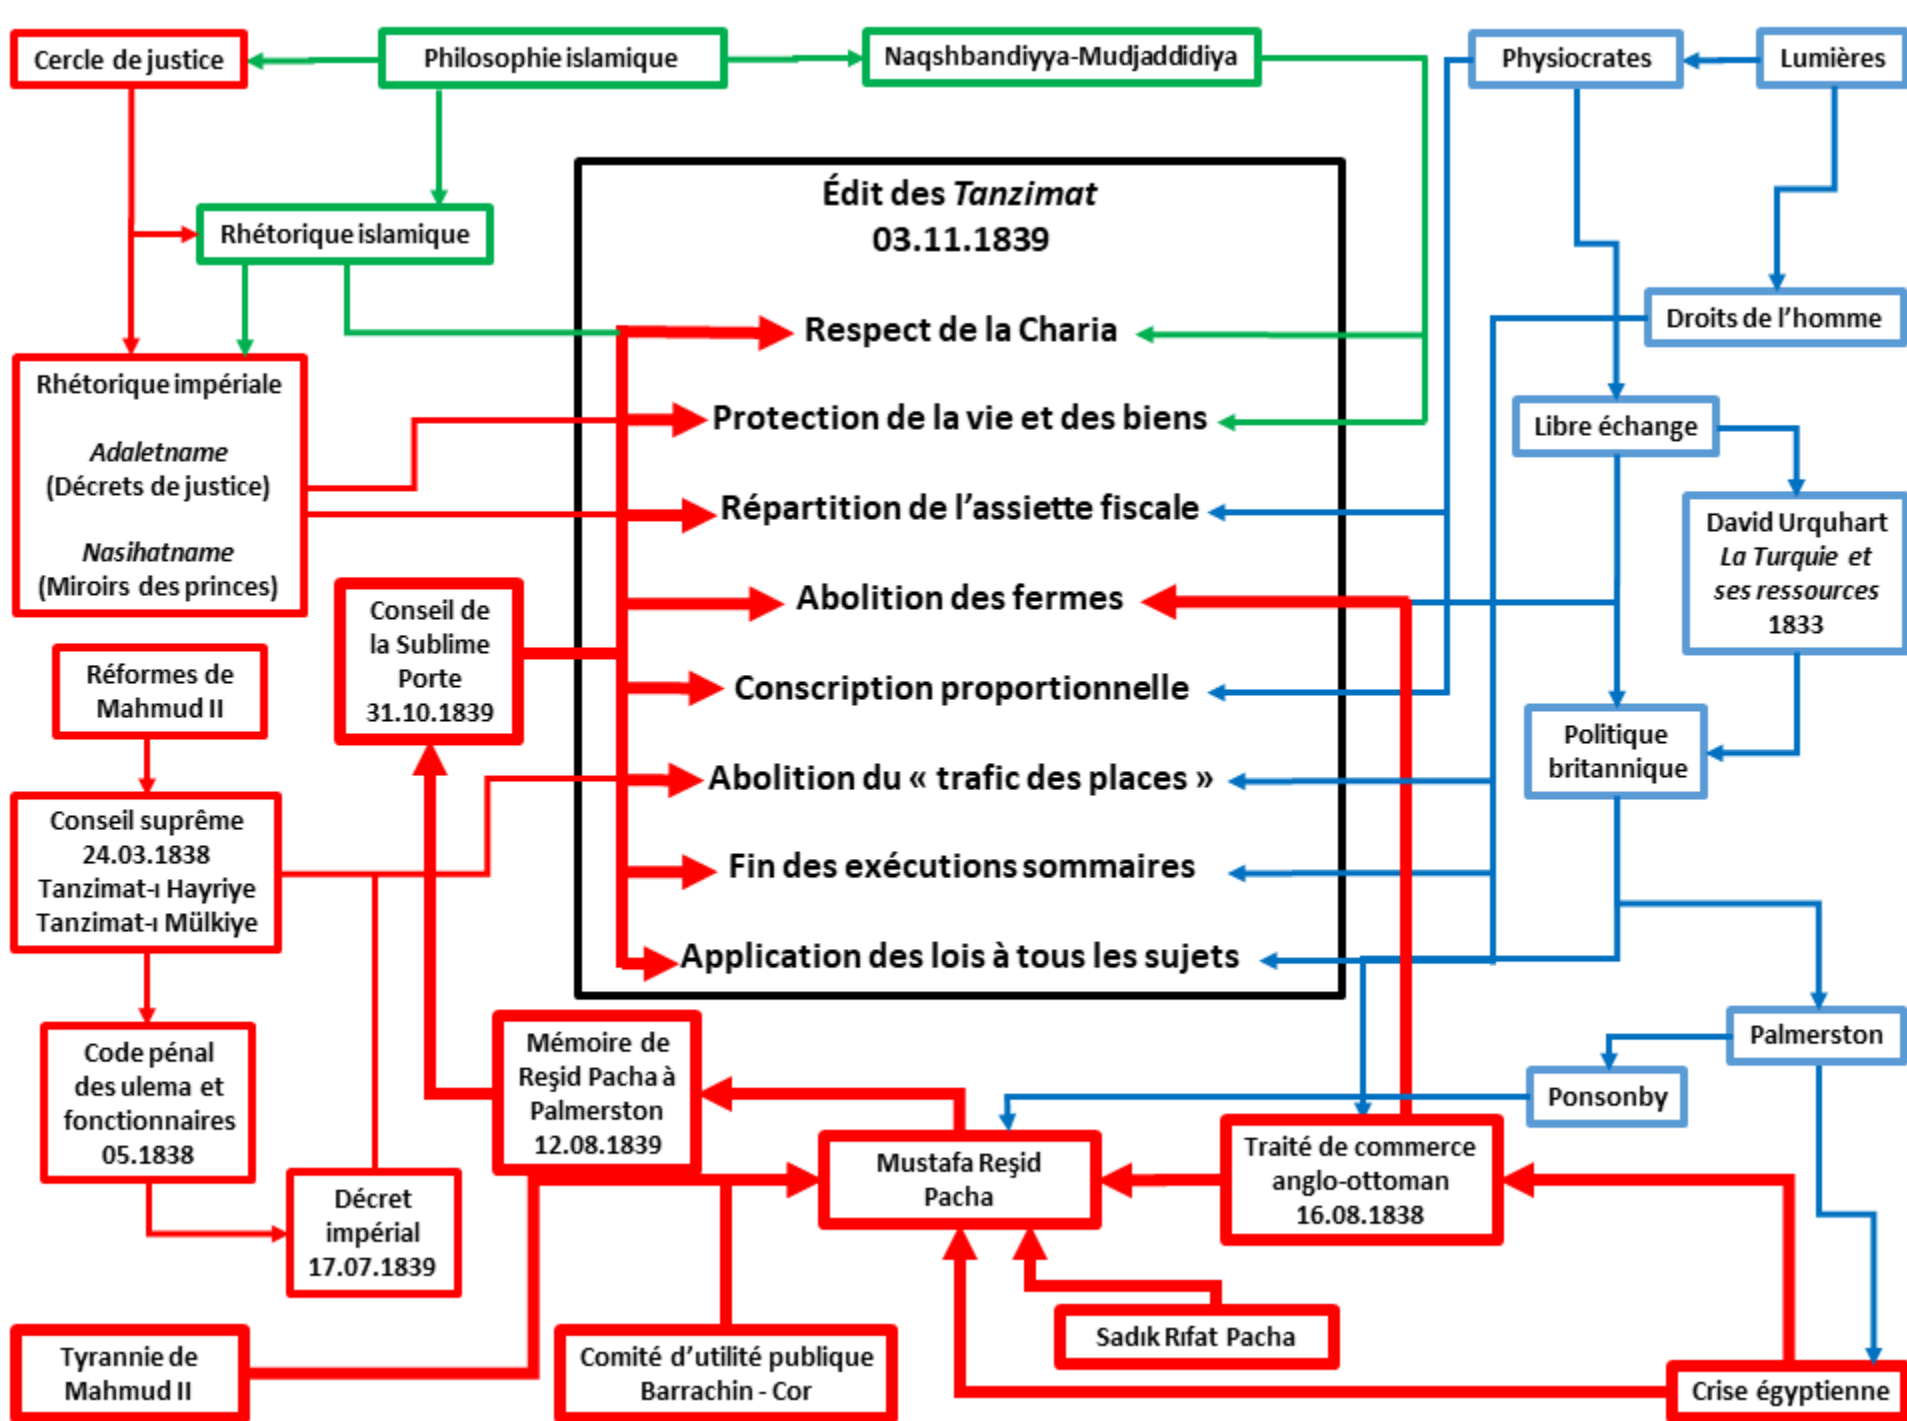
Cercle de justice

Philosophie islamique

Naqshbandiyya-Mudjaddidiya

Physiocrates

Lumières

Rhétorique islamique

Édit des *Tanzimat*
03.11.1839

Droits de l'homme

Rhétorique impériale

*Adaletname*
(Décrets de justice)

*Nasihatname*
(Miroirs des princes)

Respect de la Charia

Protection de la vie et des biens

Répartition de l'assiette fiscale

Abolition des fermes

Conscription proportionnelle

Abolition du « trafic des places »

Fin des exécutions sommaires

Application des lois à tous les sujets

Libre échange

David Urquhart
*La Turquie et ses ressources*
1833

Conseil de la Sublime Porte
31.10.1839

Réformes de Mahmud II

Politique britannique

Conseil suprême
24.03.1838
Tanzimat-ı Hayriye
Tanzimat-ı Mülkiye

Code pénal des ulema et fonctionnaires
05.1838

Mémoire de Reşid Pacha à Palmerston
12.08.1839

Palmerston

Ponsonby

Mustafa Reşid Pacha

Traité de commerce anglo-ottoman
16.08.1838

Décret impérial
17.07.1839

Sadık Rıfat Pacha

Tyrannie de Mahmud II

Comité d'utilité publique
Barrachin - Cor

Crise égyptienne